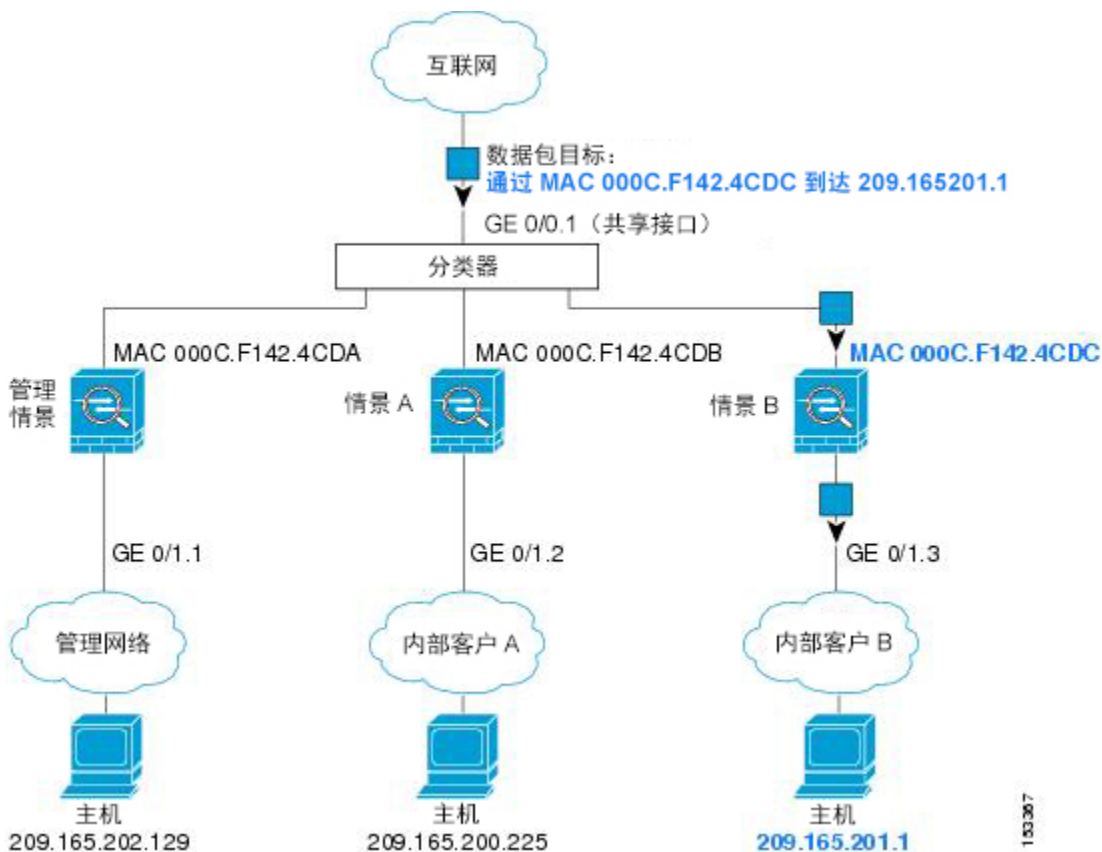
互联网

数据包目标：
通过 MAC 000C.F142.4CDC 到达 209.165201.1

GE 0/0.1（共享接口）

分类器

MAC 000C.F142.4CDA

MAC 000C.F142.4CDB

MAC 000C.F142.4CDC

管理情景

情景 A

情景 B

GE 0/1.1

GE 0/1.2

GE 0/1.3

管理网络

内部客户 A

内部客户 B

主机
209.165.202.129

主机
209.165.200.225

主机
209.165.201.1

153367